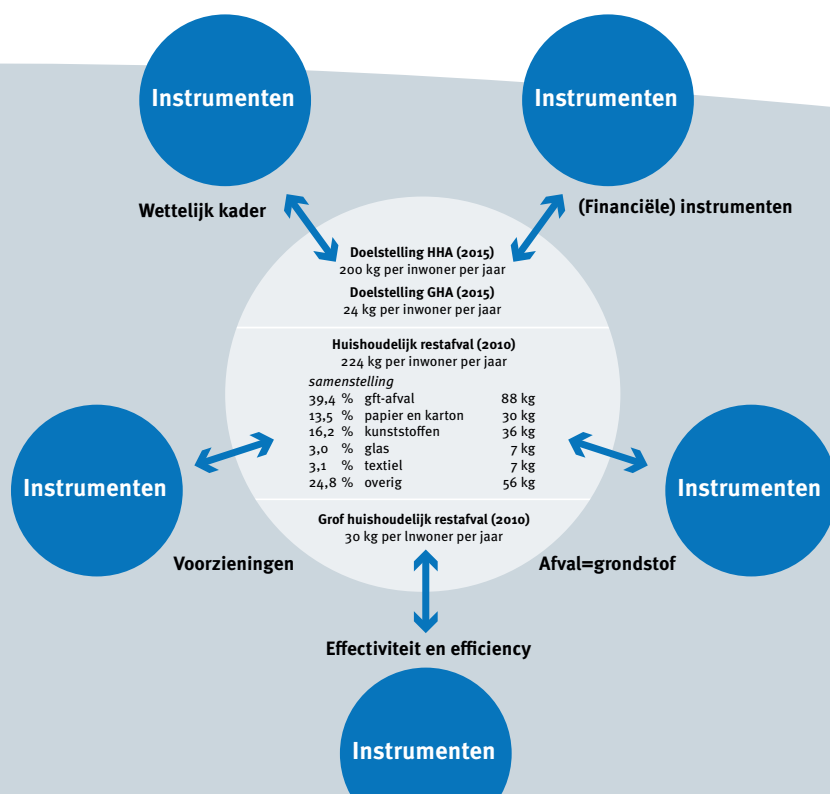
Instrumenten

Instrumenten

Wettelijk kader

(Financiële) instrumenten

Doelstelling HHA (2015)
200 kg per inwoner per jaar

Doelstelling GHA (2015)
24 kg per inwoner per jaar

Huishoudelijk restafval (2010)
224 kg per inwoner per jaar

*samenstelling*

| | | |
|---|---|---|
| 39,4 % | gft-afval | 88 kg |
| 13,5 % | papier en karton | 30 kg |
| 16,2 % | kunststoffen | 36 kg |
| 3,0 % | glas | 7 kg |
| 3,1 % | textiel | 7 kg |
| 24,8 % | overig | 56 kg |

Grof huishoudelijk restafval (2010)
30 kg per inwoner per jaar

Instrumenten

Instrumenten

Voorzieningen

Afval=grondstof

Effectiviteit en efficiency

Instrumenten